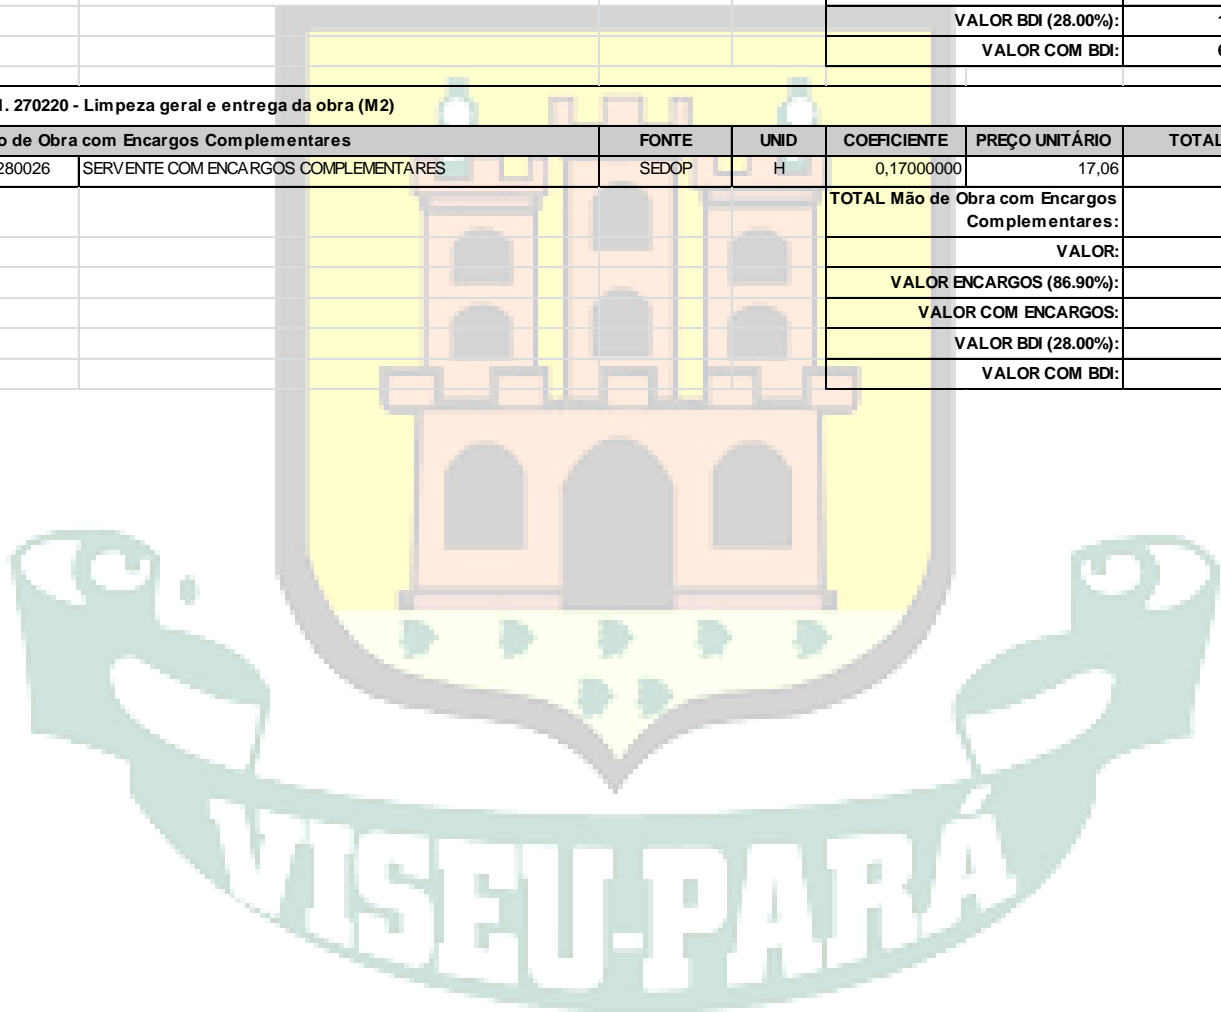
| | VALOR BDI (28.00%): | 1 |
|---|---|---|
| | VALOR COM BDI: | 6 |

I. 270220 - Limpeza geral e entrega da obra (M2)

| o de Obra com Encargos Complementares | | FONTE | UNID | COEFICIENTE | PREÇO UNITÁRIO | TOTAL |
|---|---|---|---|---|---|---|
| 280026 | SERVENTE COM ENCARGOS COMPLEMENTARES | SEDOP | H | 0,17000000 | 17,06 | |
| | | | | TOTAL Mão de Obra com Encargos Complementares: | | |
| | | | | VALOR: | | |
| | | | | VALOR ENCARGOS (86.90%): | | |
| | | | | VALOR COM ENCARGOS: | | |
| | | | | VALOR BDI (28.00%): | | |
| | | | | VALOR COM BDI: | | |

VISEU-PARÁ